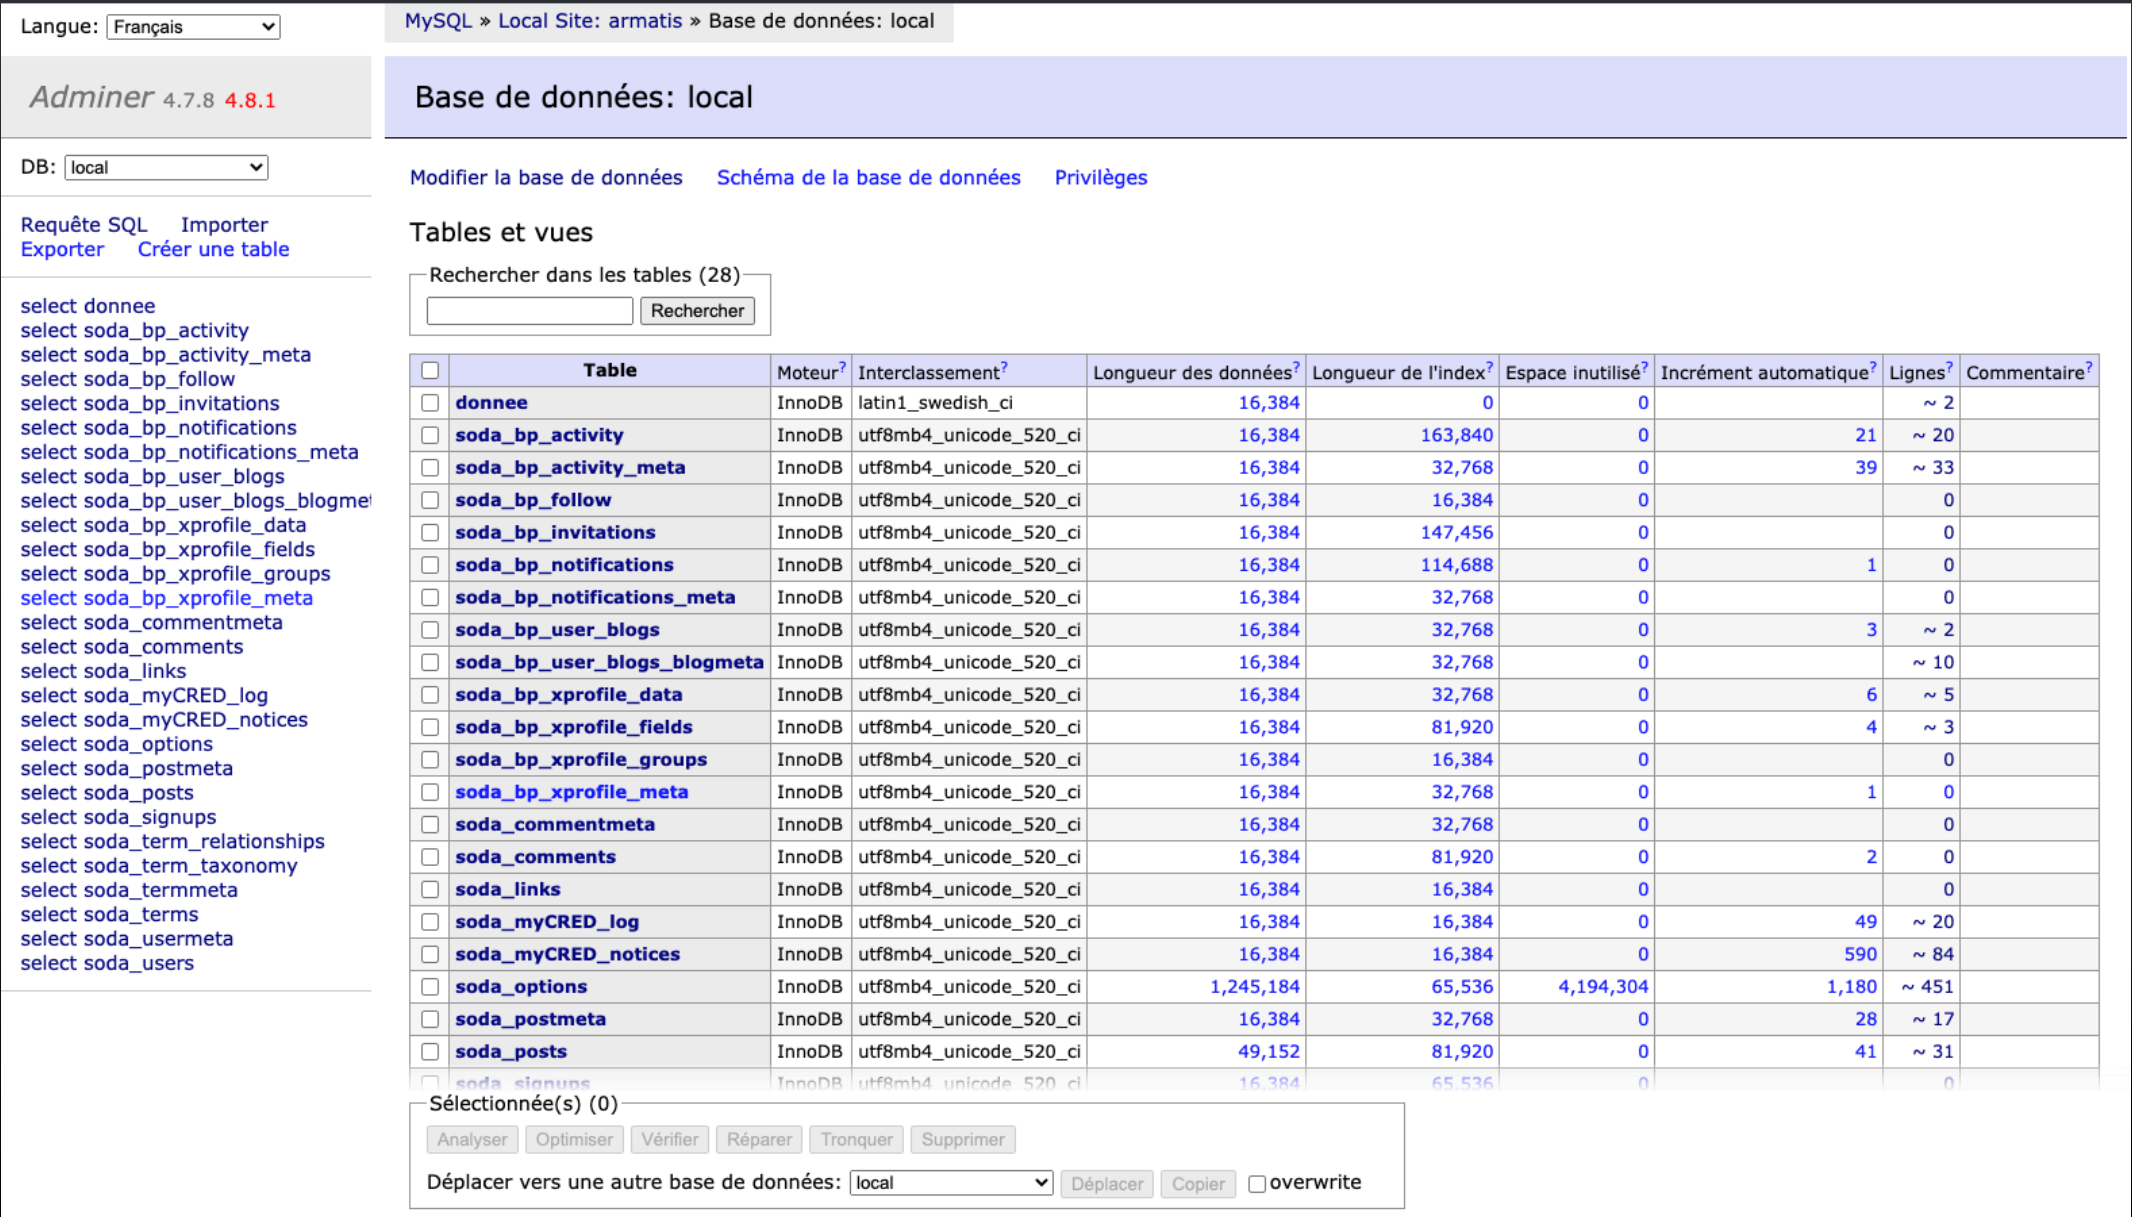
Langue: Français

Adminer 4.7.8 4.8.1

DB: local

Requête SQL Importer
Exporter Créer une table

select donnee
select soda_bp_activity
select soda_bp_activity_meta
select soda_bp_follow
select soda_bp_invitations
select soda_bp_notifications
select soda_bp_notifications_meta
select soda_bp_user_blogs
select soda_bp_user_blogs_blogmet
select soda_bp_xprofile_data
select soda_bp_xprofile_fields
select soda_bp_xprofile_groups
select soda_bp_xprofile_meta
select soda_commentmeta
select soda_comments
select soda_links
select soda_myCRED_log
select soda_myCRED_notices
select soda_options
select soda_postmeta
select soda_posts
select soda_signups
select soda_term_relationships
select soda_term_taxonomy
select soda_termmeta
select soda_terms
select soda_usermeta
select soda_users

MySQL » Local Site: armatis » Base de données: local

Base de données: local

Modifier la base de données Schéma de la base de données Privilèges

Tables et vues

Rechercher dans les tables (28)
Rechercher

| | Table | Moteur? | Interclassement? | Longueur des données? | Longueur de l'index? | Espace inutilisé? | Incrément automatique? | Lignes? | Commentaire? |
|---|---|---|---|---|---|---|---|---|---|
| | donnee | InnoDB | latin1_swedish_ci | 16,384 | 0 | 0 | | ~ 2 | |
| | soda_bp_activity | InnoDB | utf8mb4_unicode_520_ci | 16,384 | 163,840 | 0 | 21 | ~ 20 | |
| | soda_bp_activity_meta | InnoDB | utf8mb4_unicode_520_ci | 16,384 | 32,768 | 0 | 39 | ~ 33 | |
| | soda_bp_follow | InnoDB | utf8mb4_unicode_520_ci | 16,384 | 16,384 | 0 | | 0 | |
| | soda_bp_invitations | InnoDB | utf8mb4_unicode_520_ci | 16,384 | 147,456 | 0 | | 0 | |
| | soda_bp_notifications | InnoDB | utf8mb4_unicode_520_ci | 16,384 | 114,688 | 0 | 1 | 0 | |
| | soda_bp_notifications_meta | InnoDB | utf8mb4_unicode_520_ci | 16,384 | 32,768 | 0 | | 0 | |
| | soda_bp_user_blogs | InnoDB | utf8mb4_unicode_520_ci | 16,384 | 32,768 | 0 | 3 | ~ 2 | |
| | soda_bp_user_blogs_blogmeta | InnoDB | utf8mb4_unicode_520_ci | 16,384 | 32,768 | 0 | | ~ 10 | |
| | soda_bp_xprofile_data | InnoDB | utf8mb4_unicode_520_ci | 16,384 | 32,768 | 0 | 6 | ~ 5 | |
| | soda_bp_xprofile_fields | InnoDB | utf8mb4_unicode_520_ci | 16,384 | 81,920 | 0 | 4 | ~ 3 | |
| | soda_bp_xprofile_groups | InnoDB | utf8mb4_unicode_520_ci | 16,384 | 16,384 | 0 | | 0 | |
| | soda_bp_xprofile_meta | InnoDB | utf8mb4_unicode_520_ci | 16,384 | 32,768 | 0 | 1 | 0 | |
| | soda_commentmeta | InnoDB | utf8mb4_unicode_520_ci | 16,384 | 32,768 | 0 | | 0 | |
| | soda_comments | InnoDB | utf8mb4_unicode_520_ci | 16,384 | 81,920 | 0 | 2 | 0 | |
| | soda_links | InnoDB | utf8mb4_unicode_520_ci | 16,384 | 16,384 | 0 | | 0 | |
| | soda_myCRED_log | InnoDB | utf8mb4_unicode_520_ci | 16,384 | 16,384 | 0 | 49 | ~ 20 | |
| | soda_myCRED_notices | InnoDB | utf8mb4_unicode_520_ci | 16,384 | 16,384 | 0 | 590 | ~ 84 | |
| | soda_options | InnoDB | utf8mb4_unicode_520_ci | 1,245,184 | 65,536 | 4,194,304 | 1,180 | ~ 451 | |
| | soda_postmeta | InnoDB | utf8mb4_unicode_520_ci | 16,384 | 32,768 | 0 | 28 | ~ 17 | |
| | soda_posts | InnoDB | utf8mb4_unicode_520_ci | 49,152 | 81,920 | 0 | 41 | ~ 31 | |
| | soda_signups | InnoDB | utf8mb4_unicode_520_ci | 16,384 | 65,536 | 0 | | 0 | |

Sélectionnée(s) (0)
Analyser Optimiser Vérifier Réparer Tronquer Supprimer
Déplacer vers une autre base de données: local Déplacer Copier overwrite